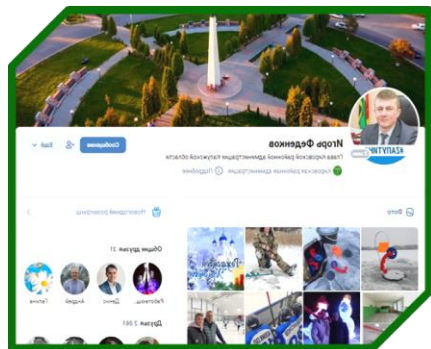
Игорь Феденков
Глава Кировской районной администрации Калужской области
Кировская районная администрация · Подробнее
Сообщение
Ещё
#ЗАПУТИН
Фото
Посмотреть розыгрыш
Общие друзья 31
Рябоконь
Денис
Андрей
Галина
Друзья 2 091
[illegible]